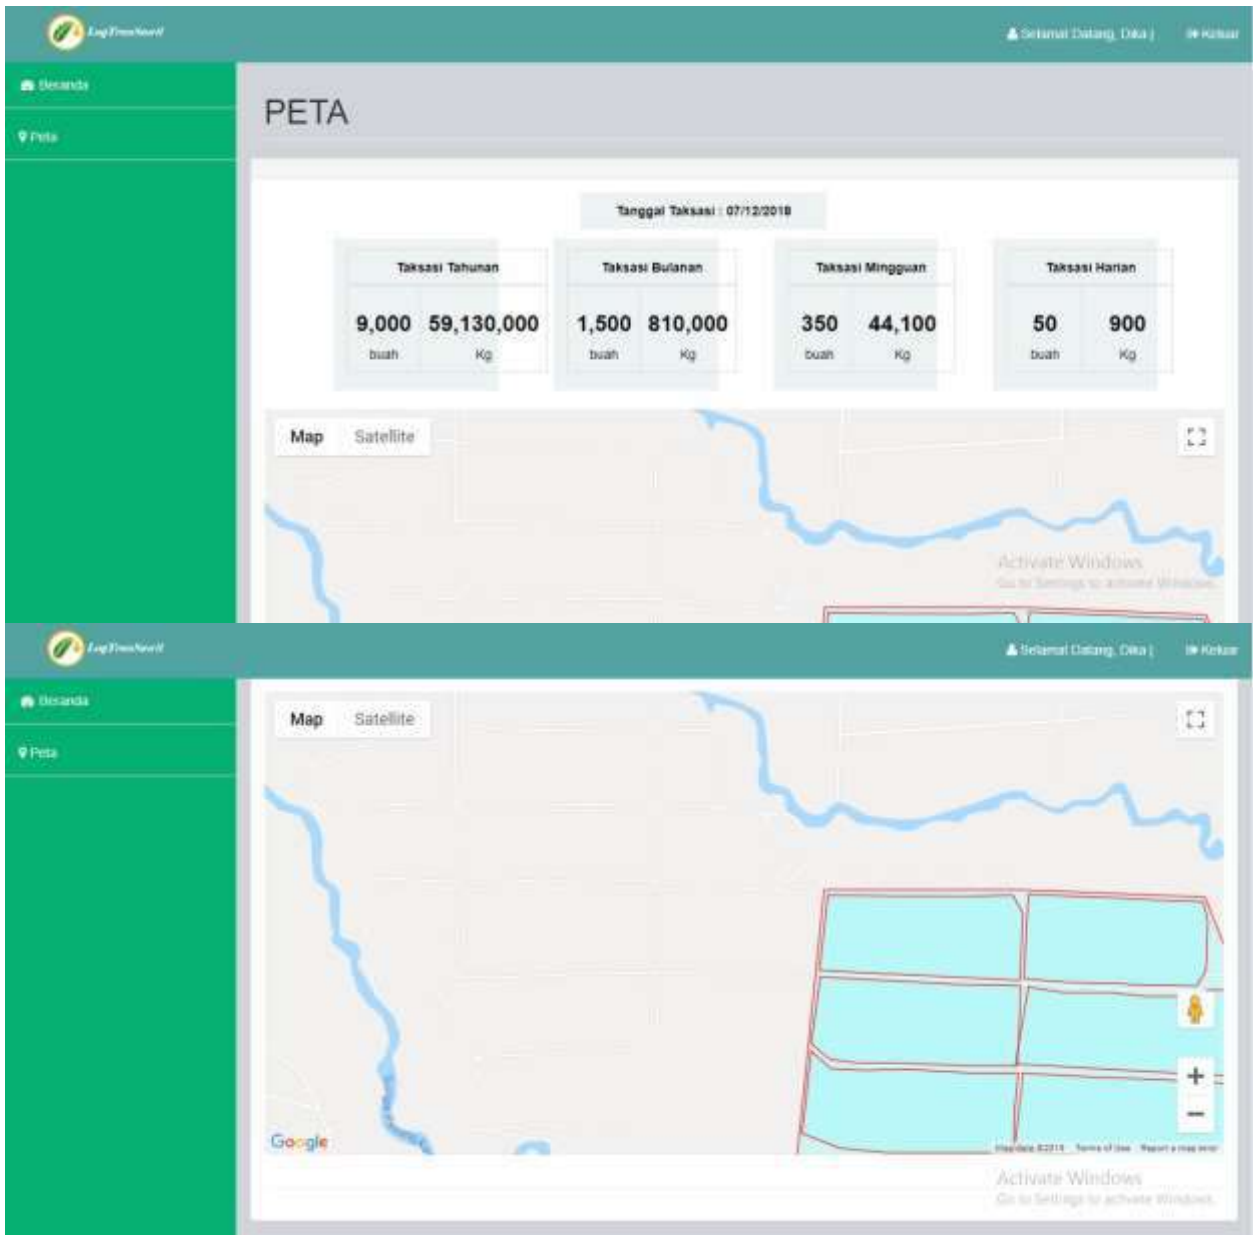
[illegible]

Selamat Datang, Dika | Keluar

Beranda

Peta

PETA

Tanggal Taksasi : 07/12/2018

| Taksasi Tahunan | |
|---|---|
| 9,000 | 59,130,000 |
| buah | Kg |

| Taksasi Bulanan | |
|---|---|
| 1,500 | 810,000 |
| buah | Kg |

| Taksasi Mingguan | |
|---|---|
| 350 | 44,100 |
| buah | Kg |

| Taksasi Harian | |
|---|---|
| 50 | 900 |
| buah | Kg |

Map Satellite

Activate Windows
Go to Settings to activate Windows.

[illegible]

Selamat Datang, Dika | Keluar

Beranda

Peta

Map Satellite

Google

Map data ©2019 Terms of Use Report a map error

Activate Windows
Go to Settings to activate Windows.